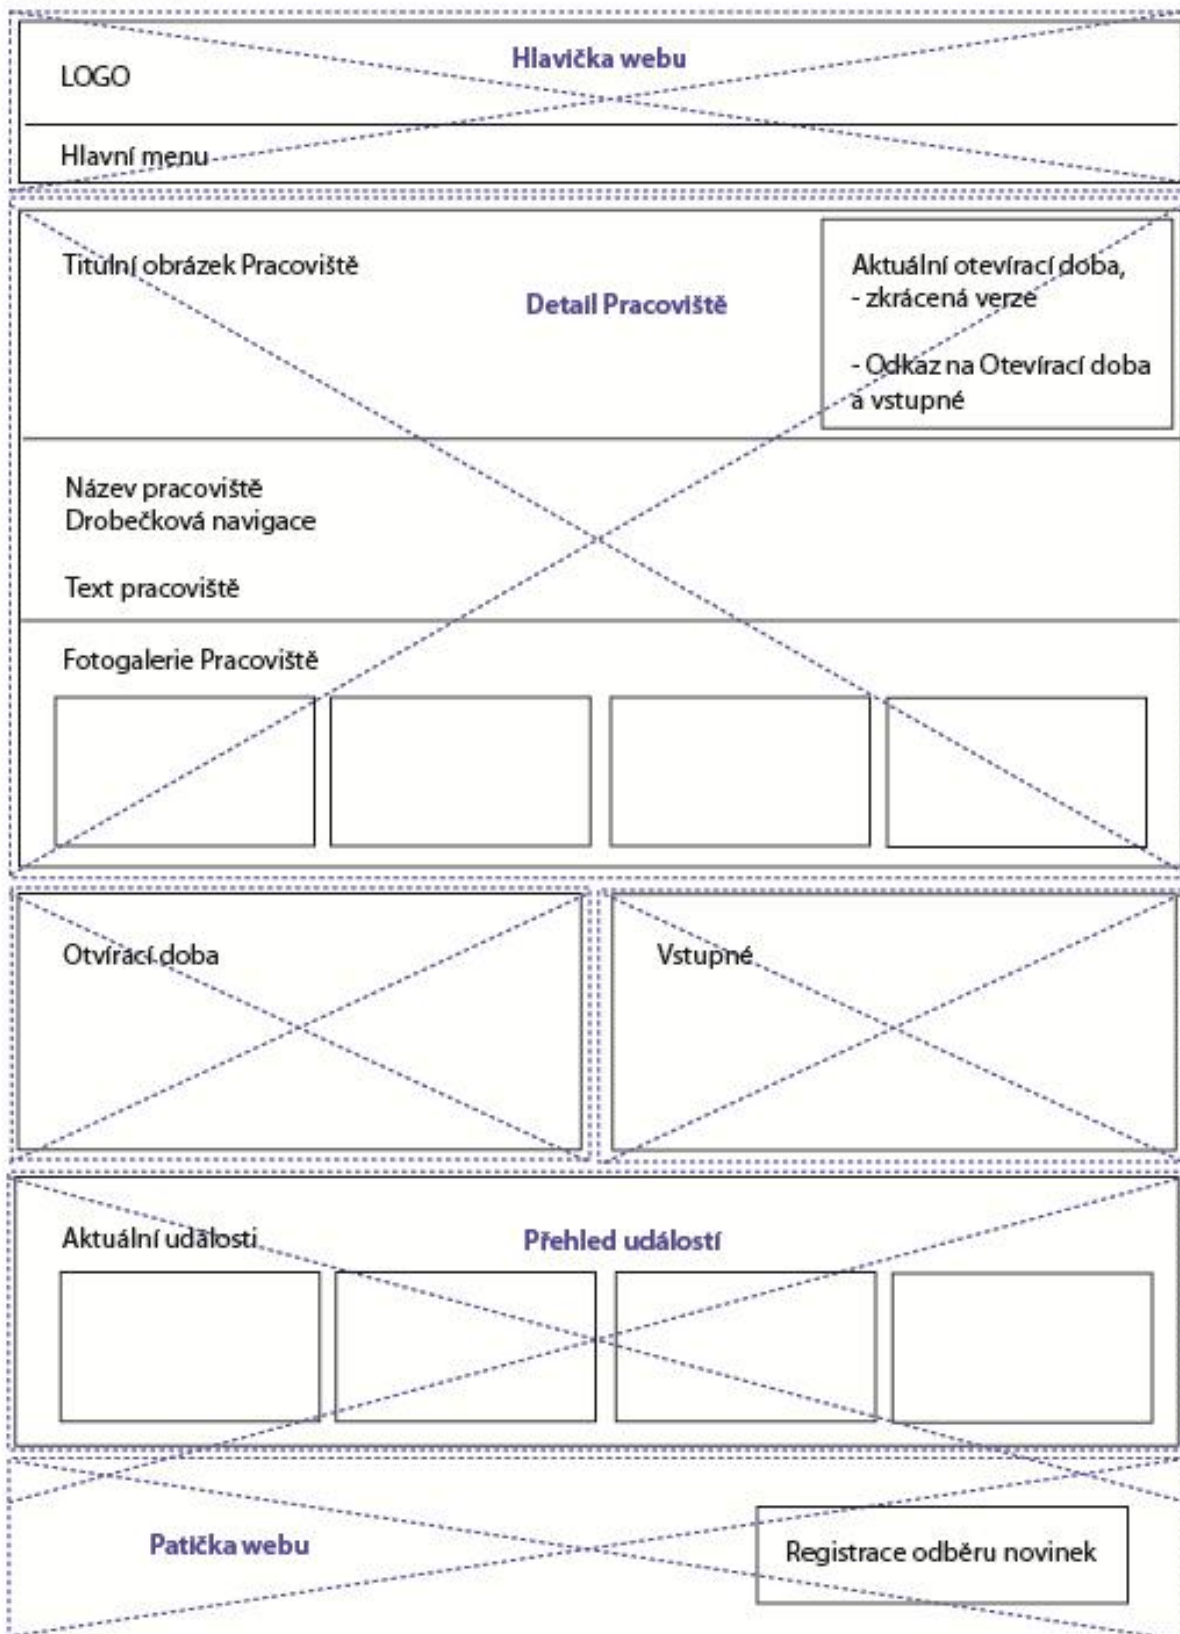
Hlavička webu

LOGO

Hlavní menu

Titulní obrázek Pracoviště

Detail Pracoviště

Aktuální otevírací doba,
- zkrácená verze

- Odkaz na Otevírací doba a vstupné

Název pracoviště
Drobečková navigace

Text pracoviště

Fotogalerie Pracoviště

Otvírací doba

Vstupné

Aktuální události

Přehled událostí

Patička webu

Registrace odběru novinek